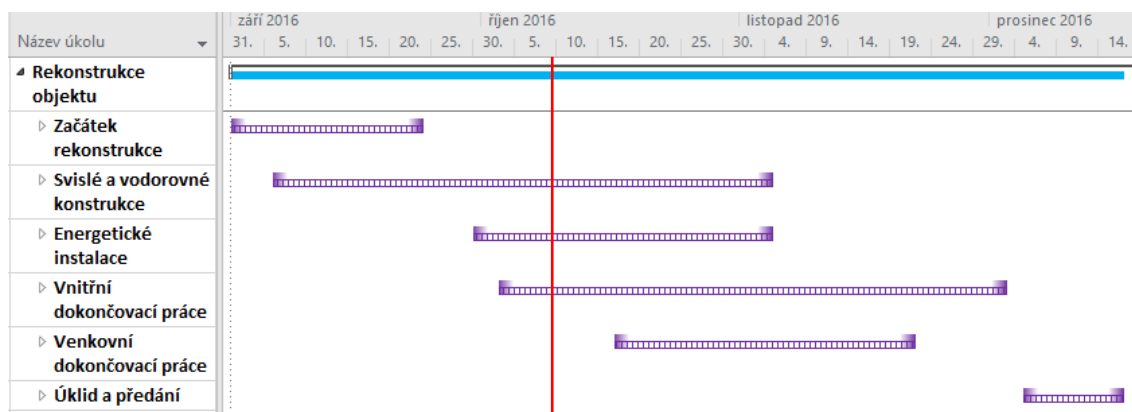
Název úkolu

◢ Rekonstrukce objektu

▷ Začátek rekonstrukce

▷ Svislé a vodorovné konstrukce

▷ Energetické instalace

▷ Vnitřní dokončovací práce

▷ Venkovní dokončovací práce

▷ Úklid a předání

září 2016 | říjen 2016 | listopad 2016 | prosinec 2016

31. | 5. | 10. | 15. | 20. | 25. | 30. | 5. | 10. | 15. | 20. | 25. | 30. | 4. | 9. | 14. | 19. | 24. | 29. | 4. | 9. | 14.